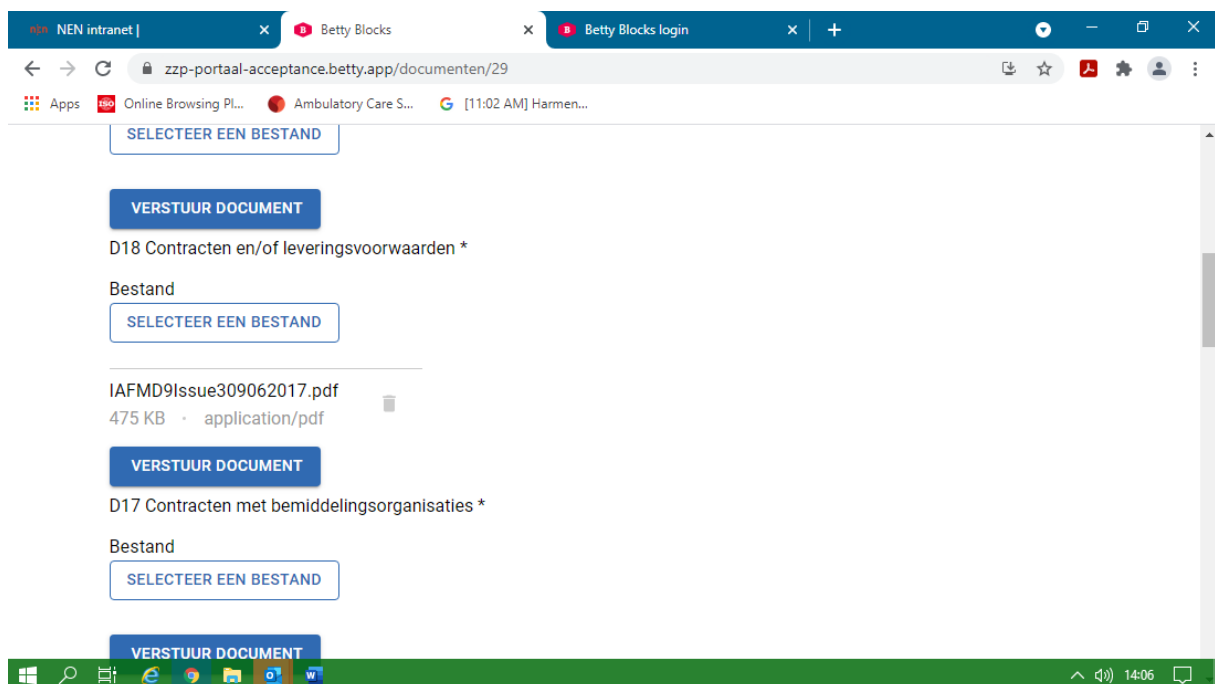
NEN intranet |
Betty Blocks
Betty Blocks login
zzp-portaal-acceptance.betty.app/documenten/29
Apps
Online Browsing Pl...
Ambulatory Care S...
[11:02 AM] Harmen...

SELECTEER EEN BESTAND

VERSTUUR DOCUMENT

D18 Contracten en/of leveringsvoorwaarden *

Bestand

SELECTEER EEN BESTAND

IAFMD9Issue309062017.pdf
475 KB · application/pdf

VERSTUUR DOCUMENT

D17 Contracten met bemiddelingsorganisaties *

Bestand

SELECTEER EEN BESTAND

VERSTUUR DOCUMENT

14:06